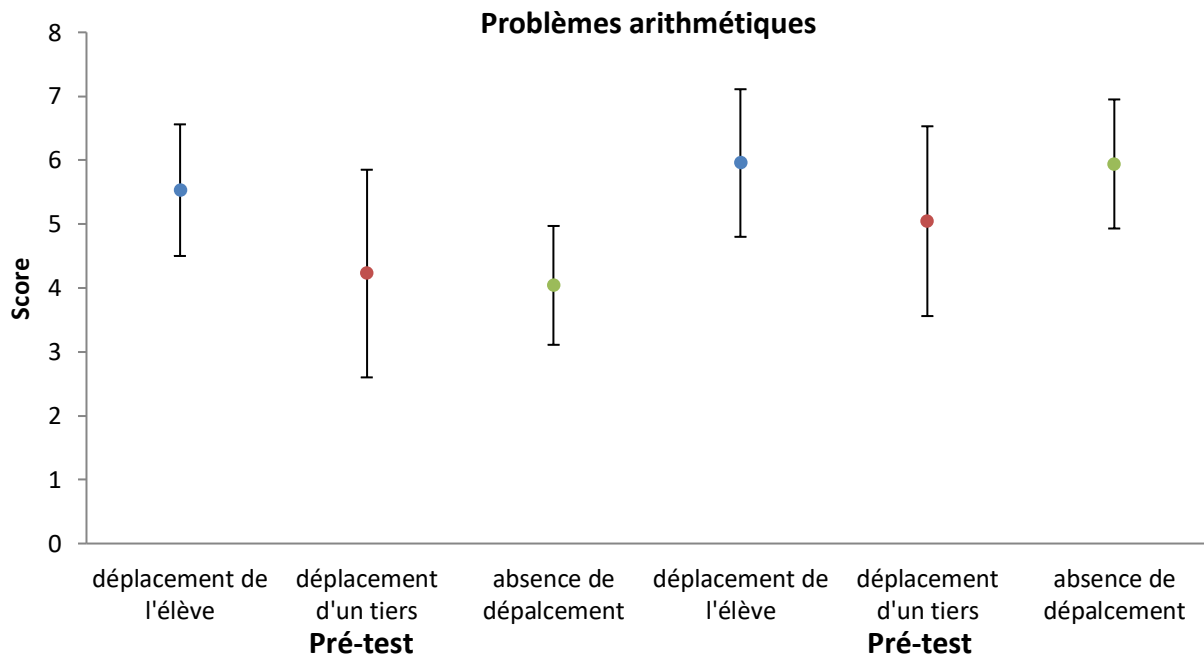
Problèmes arithmétiques

Score

8
7
6
5
4
3
2
1
0

déplacement de l'élève
déplacement d'un tiers
absence de dépalcement
déplacement de l'élève
déplacement d'un tiers
absence de dépalcement

Pré-test
Pré-test